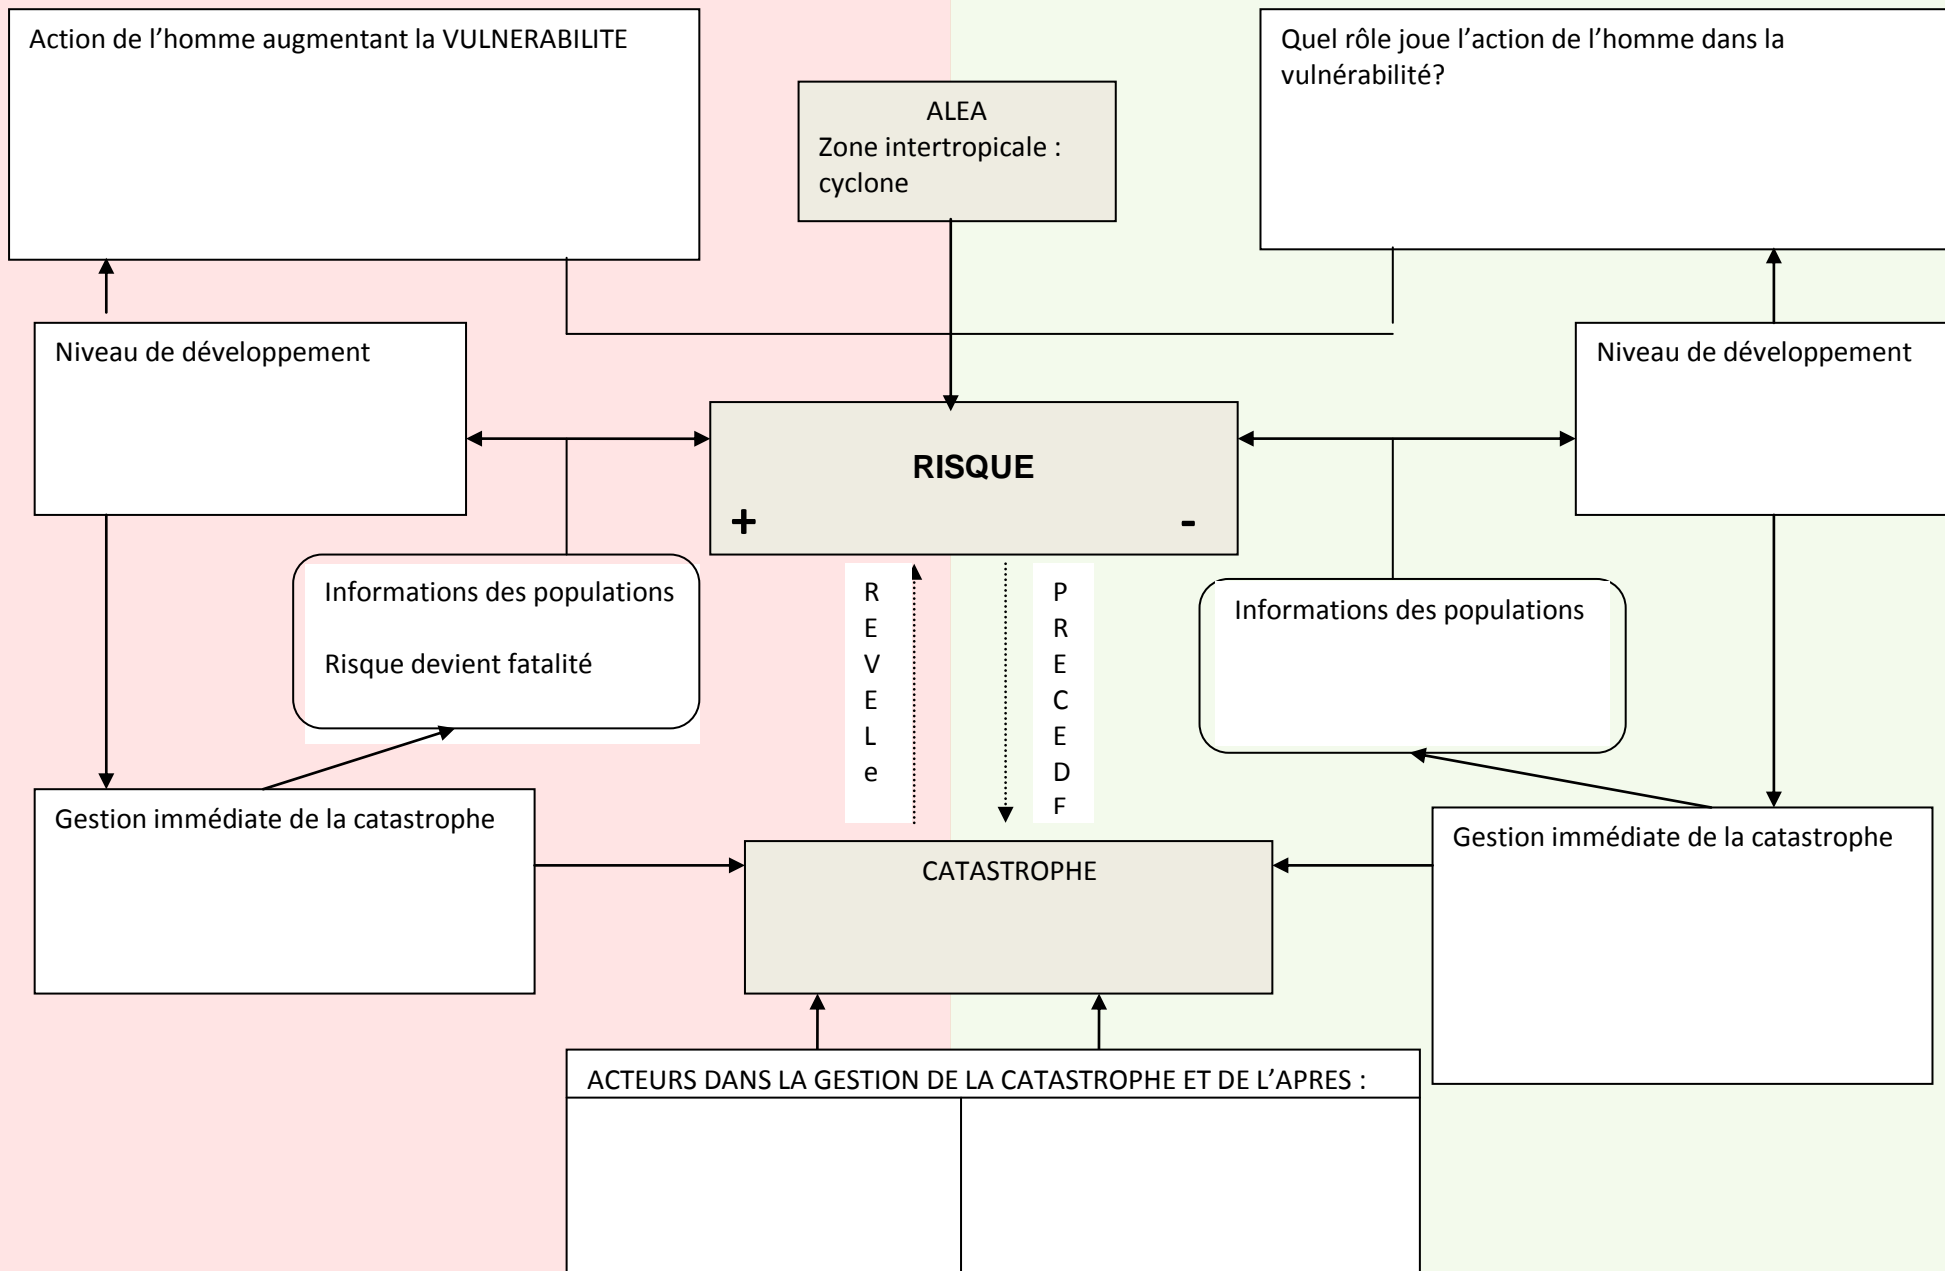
Action de l'homme augmentant la VULNERABILITE

ALEA
Zone intertropicale : cyclone

Quel rôle joue l'action de l'homme dans la vulnérabilité?

Niveau de développement

RISQUE
+ -

Niveau de développement

Informations des populations

Risque devient fatalité

R
E
V
E
L
e

P
R
E
C
E
D
F

Informations des populations

Gestion immédiate de la catastrophe

CATASTROPHE

Gestion immédiate de la catastrophe

ACTEURS DANS LA GESTION DE LA CATASTROPHE ET DE L'APRES :